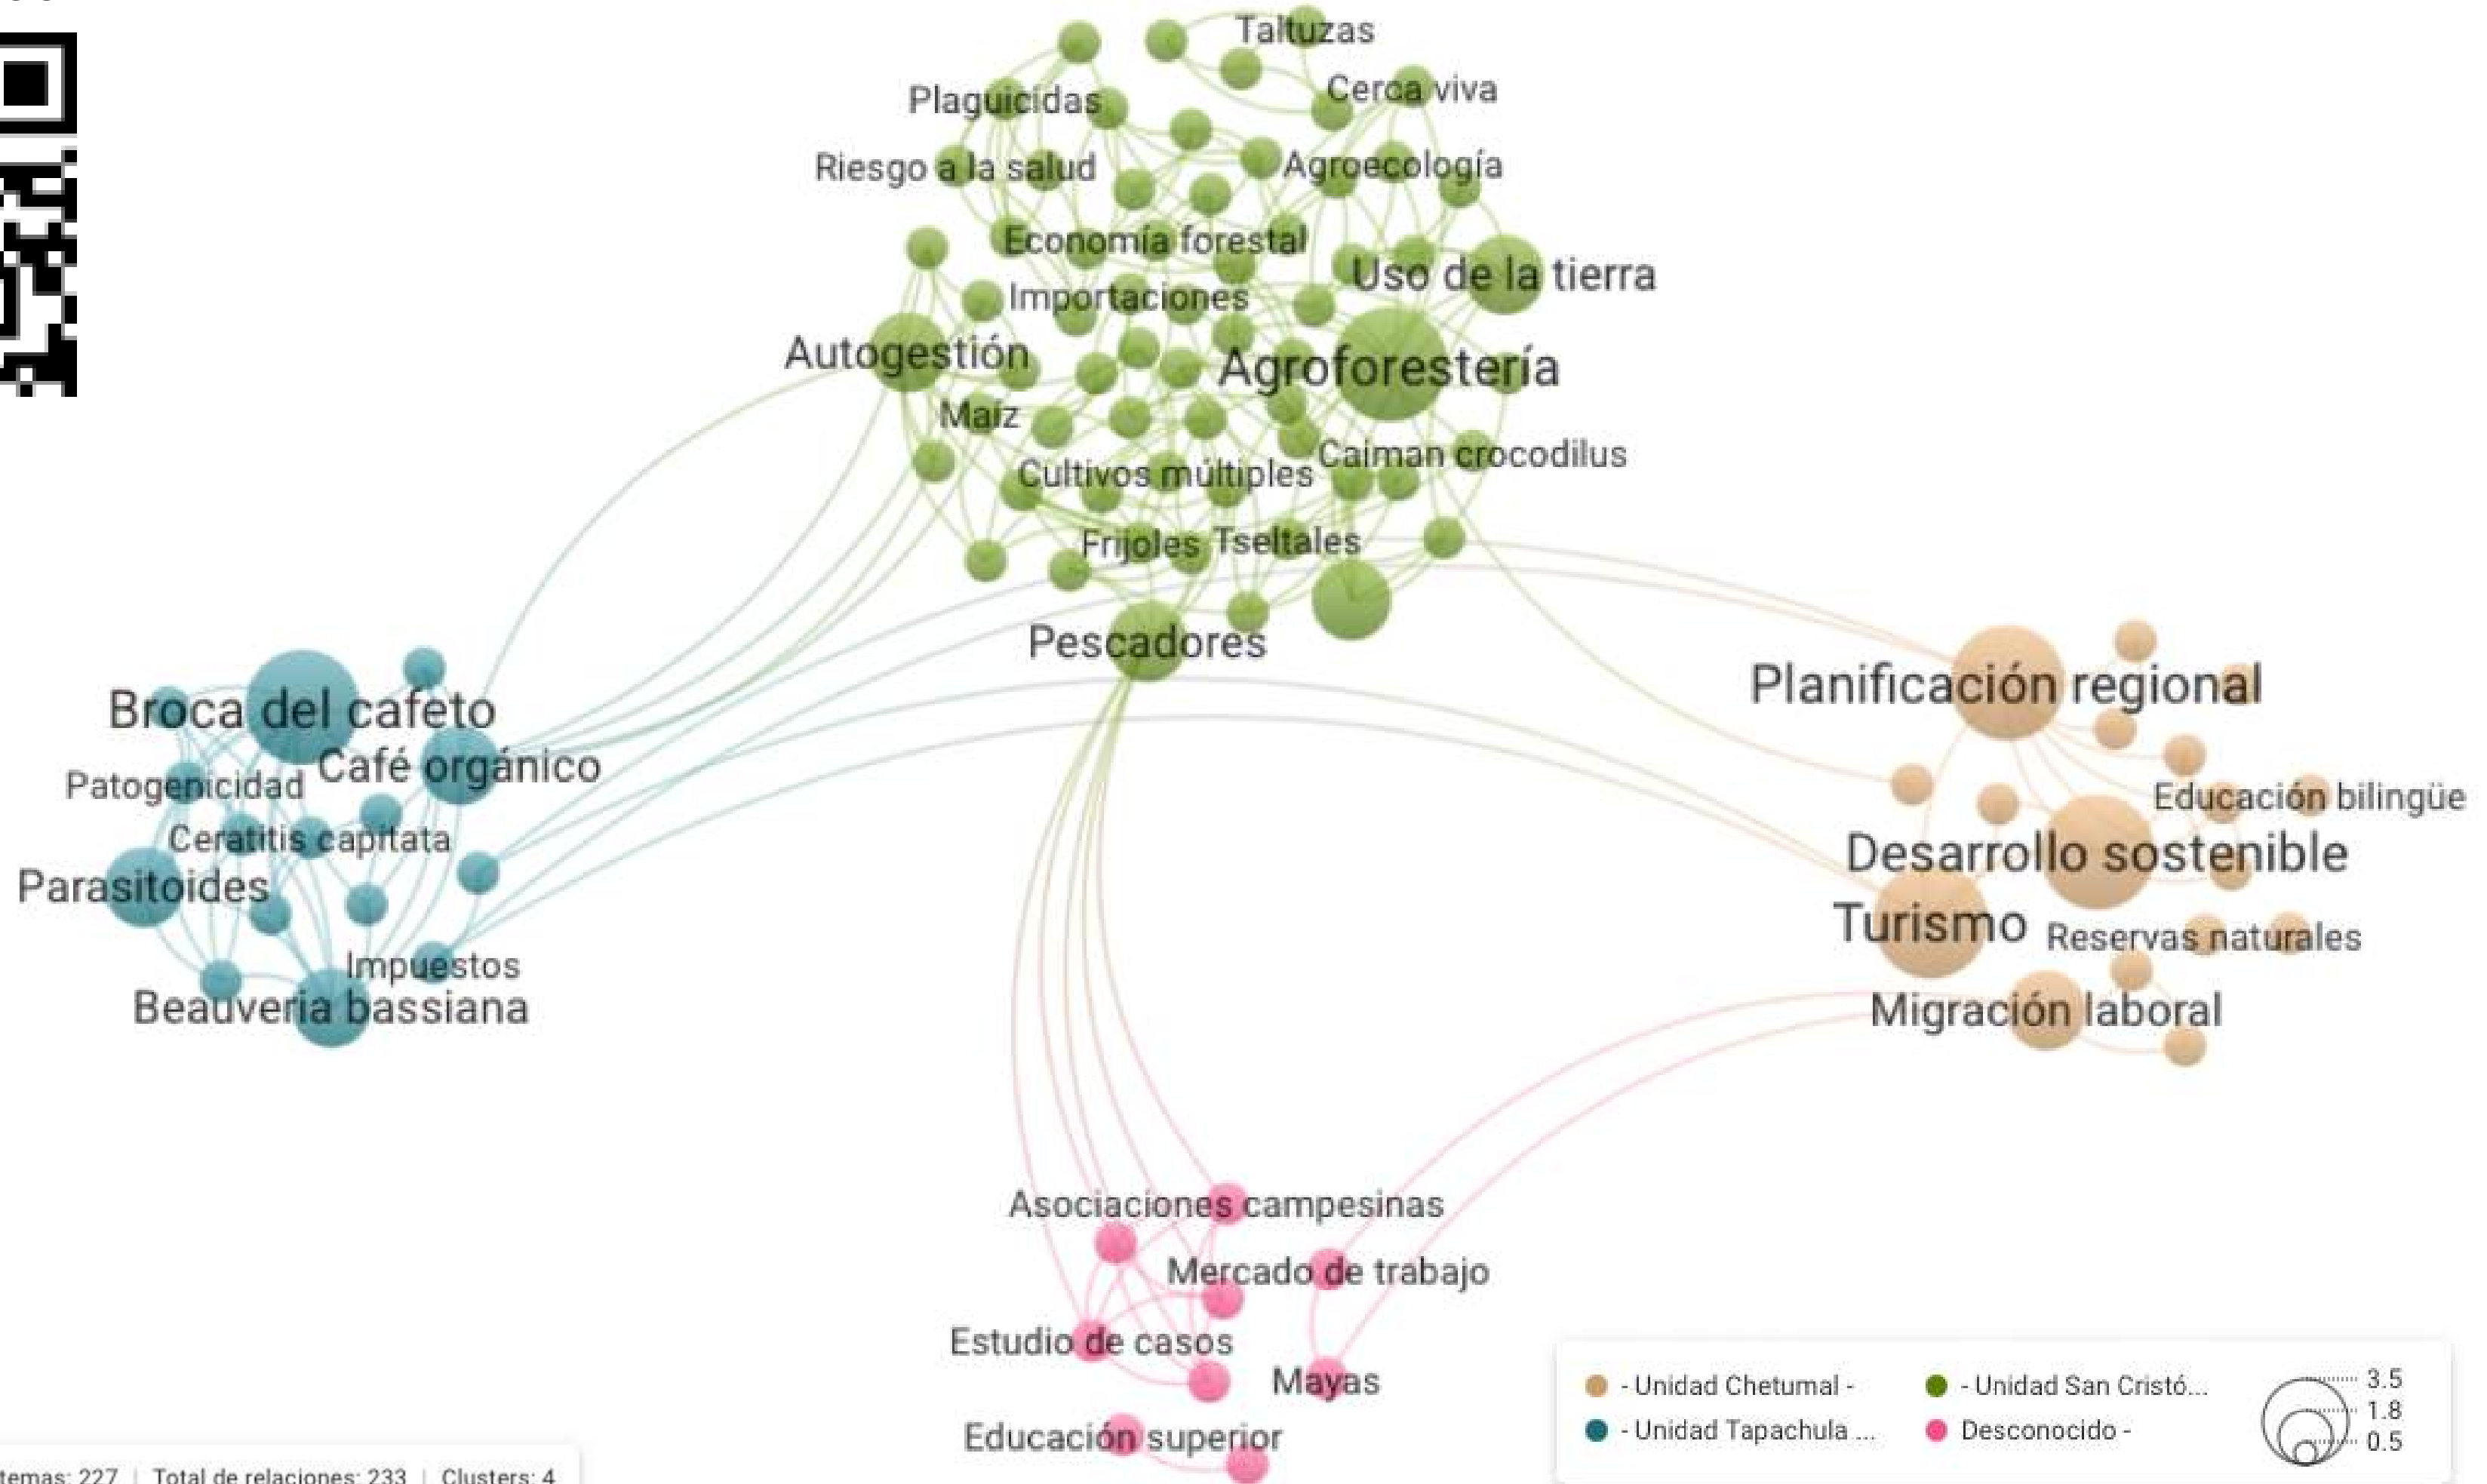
Taltuzas
Plaguicidas
Cerca viva
Riesgo a la salud
Agroecología
Economía forestal
Uso de la tierra
Importaciones
Autogestión
Agroforestería
Maíz
Caiman crocodilus
Cultivos múltiples
Frijoles
Tseltales
Pescadores
Broca del cafeto
Café orgánico
Patogenicidad
Ceratitis capitata
Parasitoides
Impuestos
Beauveria bassiana
Planificación regional
Educación bilingüe
Desarrollo sostenible
Turismo
Reservas naturales
Migración laboral
Asociaciones campesinas
Mercado de trabajo
Estudio de casos
Mayas
Educación superior

- Unidad Chetumal -
- Unidad San Cristó...
- Unidad Tapachula ...
Desconocido -
3.5
1.8
0.5

temas: 227 | Total de relaciones: 233 | Clusters: 4